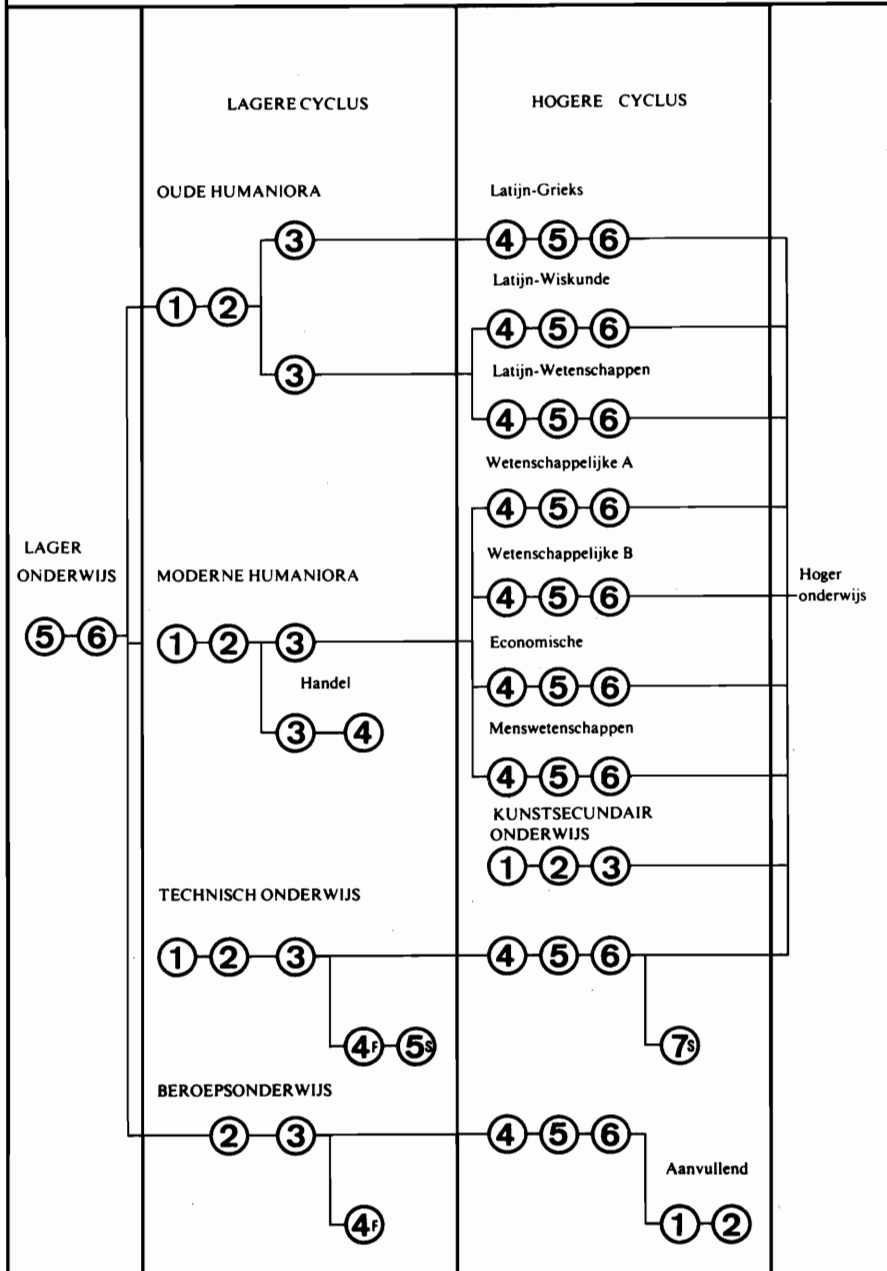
LAGERE CYCLUS

HOGERE CYCLUS

OUDE HUMANIORA

Latijn-Grieks

3

4 5 6

1 2

Latijn-Wiskunde

4 5 6

3

Latijn-Wetenschappen

4 5 6

Wetenschappelijke A

4 5 6

LAGER ONDERWIJS

Wetenschappelijke B

MODERNE HUMANIORA

4 5 6

Hoger onderwijs

5 6

1 2 3

Economische

Handel

4 5 6

3 4

Menswetenschappen

4 5 6

KUNSTSECUNDAIR ONDERWIJS

1 2 3

TECHNISCH ONDERWIJS

1 2 3

4 5 6

4F 5S

7S

BEROEPSONDERWIJS

2 3

4 5 6

Aanvullend

4F

1 2